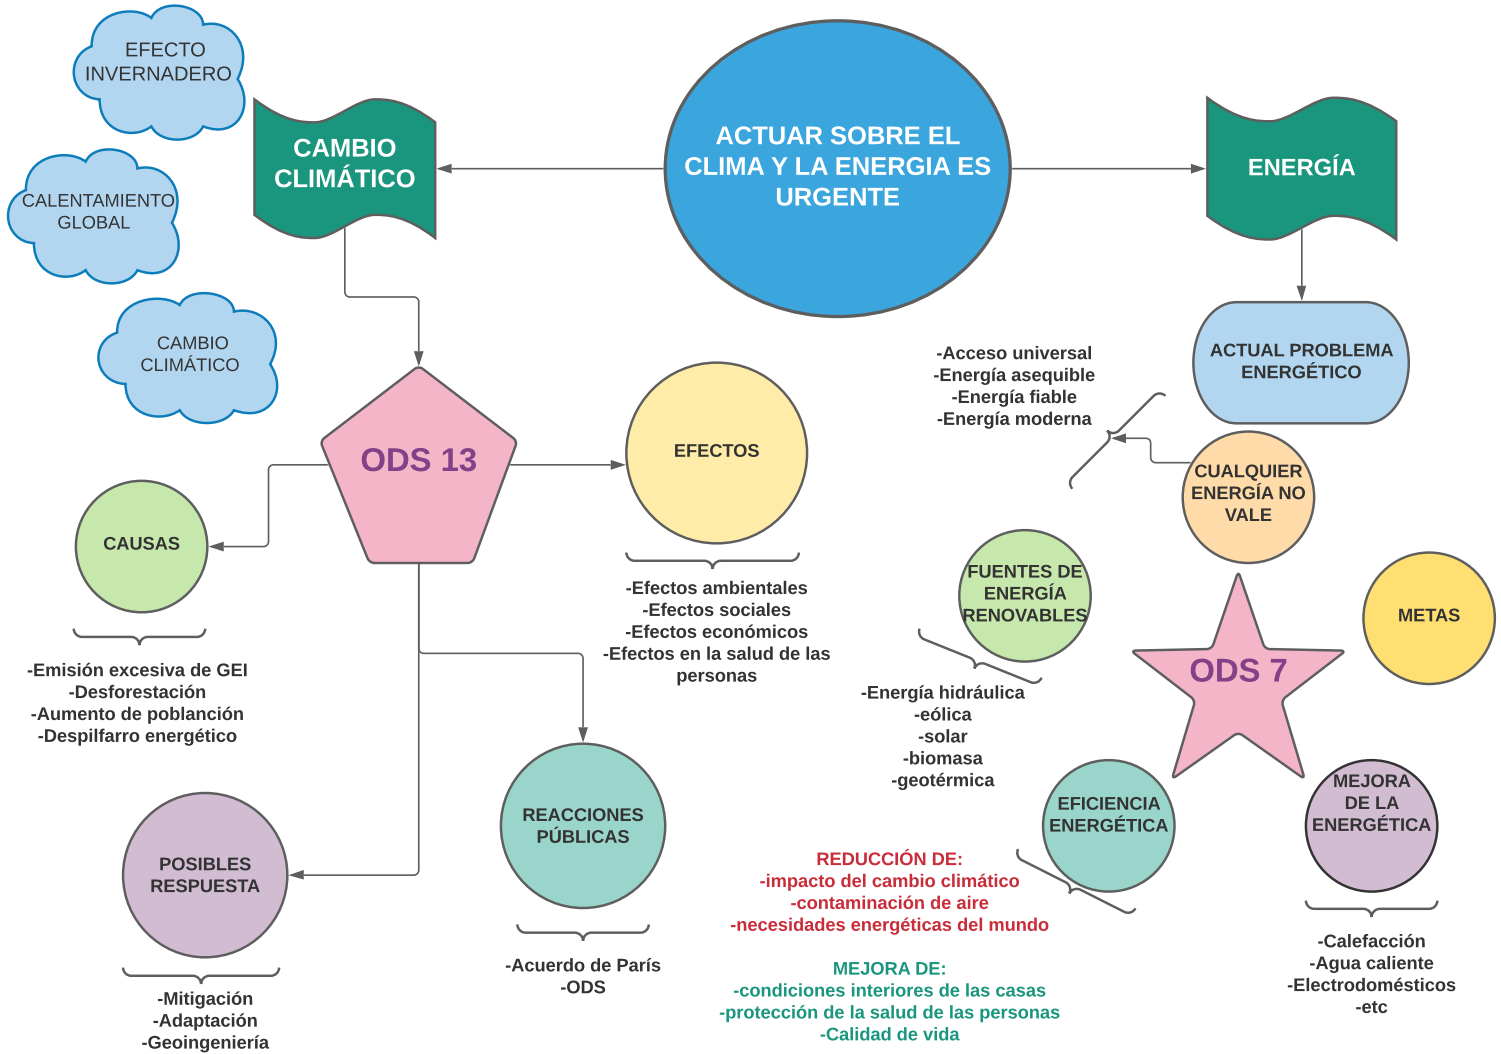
EFECTO INVERNADERO

CALENTAMIENTO GLOBAL

CAMBIO CLIMÁTICO

CAMBIO CLIMÁTICO

ACTUAR SOBRE EL CLIMA Y LA ENERGIA ES URGENTE

ENERGÍA

ACTUAL PROBLEMA ENERGÉTICO

-Acceso universal
-Energía asequible
-Energía fiable
-Energía moderna

CUALQUIER ENERGÍA NO VALE

ODS 13

EFECTOS

CAUSAS

-Efectos ambientales
-Efectos sociales
-Efectos económicos
-Efectos en la salud de las personas

-Emisión excesiva de GEI
-Desforestación
-Aumento de poblanción
-Despilfarro energético

FUENTES DE ENERGÍA RENOVABLES

METAS

ODS 7

-Energía hidráulica
-eólica
-solar
-biomasa
-geotérmica

REACCIONES PÚBLICAS

POSIBLES RESPUESTA

EFICIENCIA ENERGÉTICA

MEJORA DE LA ENERGÉTICA

REDUCCIÓN DE:
-impacto del cambio climático
-contaminación de aire
-necesidades energéticas del mundo

-Calefacción
-Agua caliente
-Electrodomésticos
-etc

-Acuerdo de París
-ODS

MEJORA DE:
-condiciones interiores de las casas
-protección de la salud de las personas
-Calidad de vida

-Mitigación
-Adaptación
-Geoingeniería